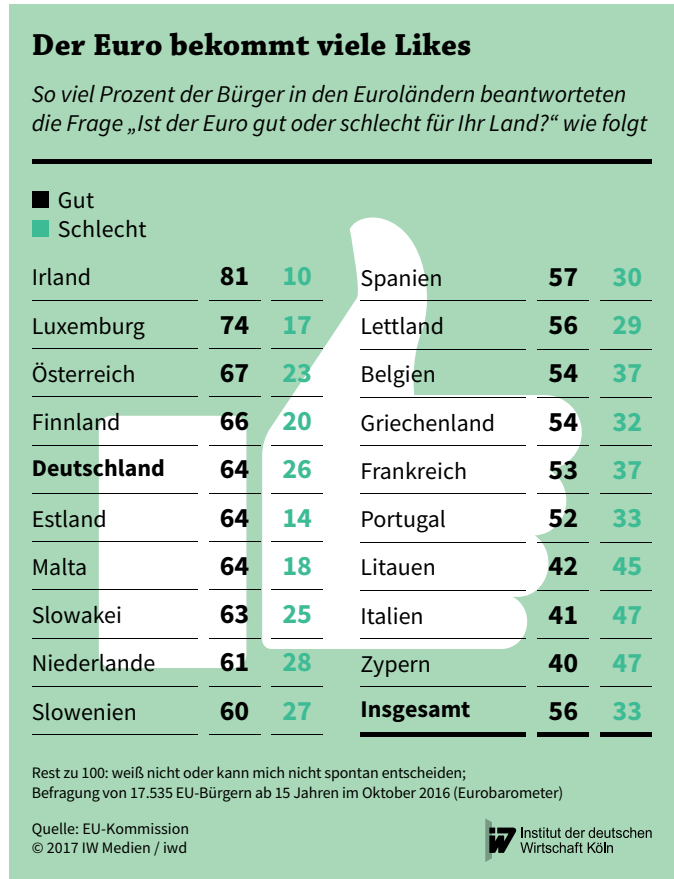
Der Euro bekommt viele Likes

So viel Prozent der Bürger in den Euroländern beantworteten die Frage „Ist der Euro gut oder schlecht für Ihr Land?“ wie folgt

Gut
Schlecht

| | Gut | Schlecht |
|---|---|---|
| Irland | 81 | 10 |
| Luxemburg | 74 | 17 |
| Österreich | 67 | 23 |
| Finnland | 66 | 20 |
| Deutschland | 64 | 26 |
| Estland | 64 | 14 |
| Malta | 64 | 18 |
| Slowakei | 63 | 25 |
| Niederlande | 61 | 28 |
| Slowenien | 60 | 27 |

| | Gut | Schlecht |
|---|---|---|
| Spanien | 57 | 30 |
| Lettland | 56 | 29 |
| Belgien | 54 | 37 |
| Griechenland | 54 | 32 |
| Frankreich | 53 | 37 |
| Portugal | 52 | 33 |
| Litauen | 42 | 45 |
| Italien | 41 | 47 |
| Zypern | 40 | 47 |
| Insgesamt | 56 | 33 |

Rest zu 100: weiß nicht oder kann mich nicht spontan entscheiden;
Befragung von 17.535 EU-Bürgern ab 15 Jahren im Oktober 2016 (Eurobarometer)

Quelle: EU-Kommission
© 2017 IW Medien / iwd

IW Institut der deutschen Wirtschaft Köln